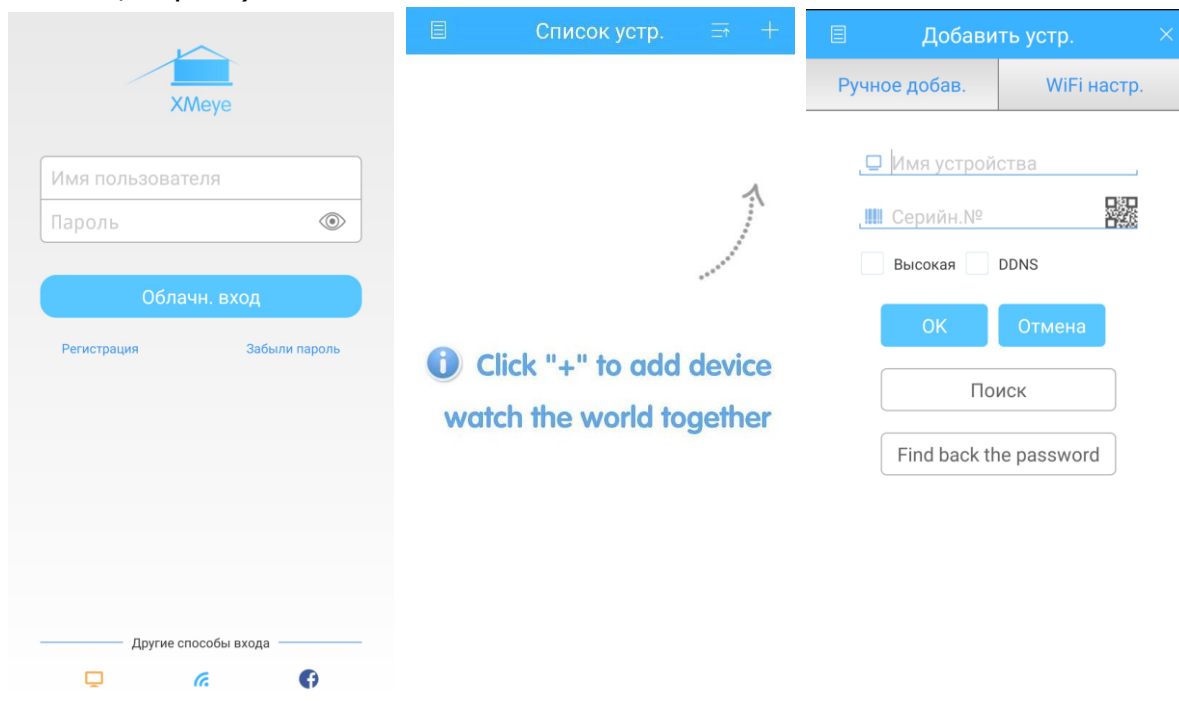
XMeye

Имя пользователя

Пароль

Облачн. вход

Регистрация

Забыли пароль

Другие способы входа

Список устр.

+

Click "+" to add device

watch the world together

Добавить устр.

Ручное добав.

WiFi настр.

Имя устройства

Серийн.№

Высокая

DDNS

OK

Отмена

Поиск

Find back the password